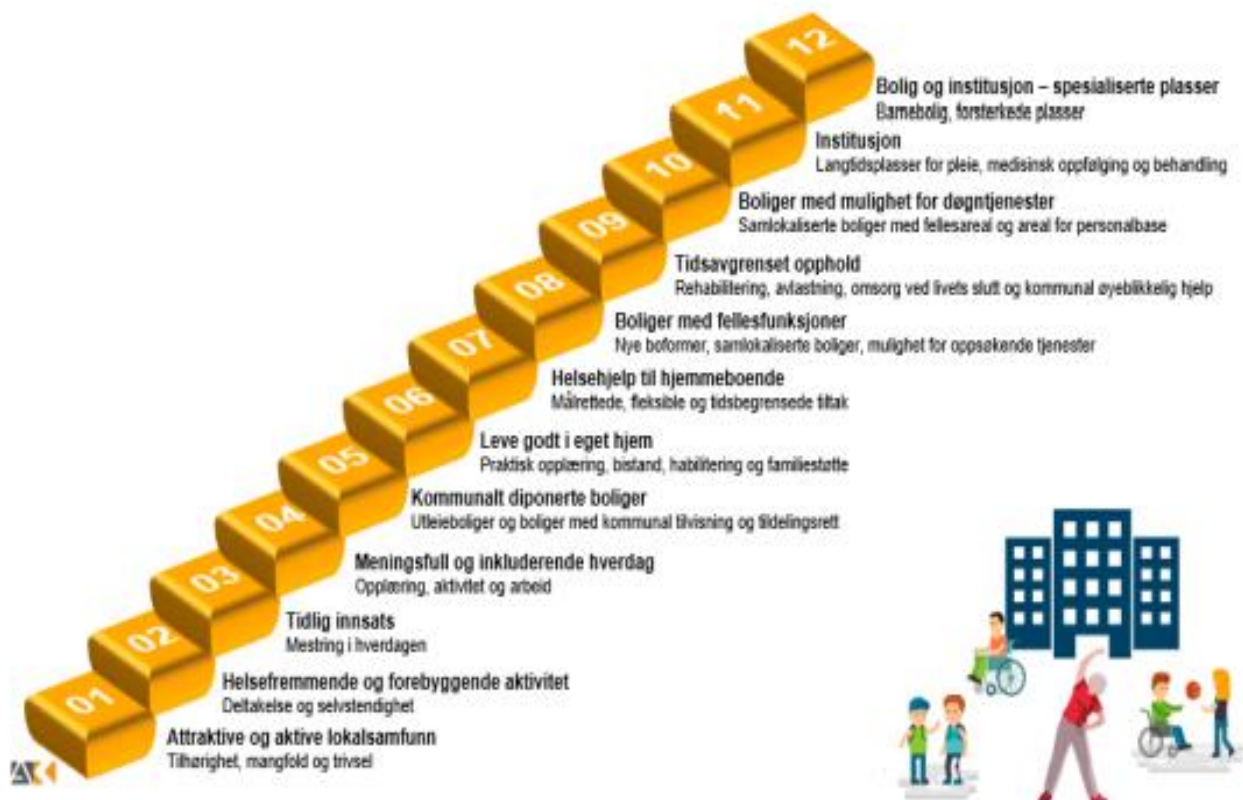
12
Bolig og institusjon – spesialiserte plasser
Barnebolig, forsterkede plasser

11
Institusjon
Langtidsplasser for pleie, medisinsk oppfølging og behandling

10
Boliger med mulighet for døgntjenester
Samlokaliserte boliger med fellesareal og areal for personalbase

09
Tidsavgrenset opphold
Rehabilitering, avlastning, omsorg ved livets slutt og kommunal øyeblikkelig hjelp

08
Boliger med fellesfunksjoner
Nye boformer, samlokaliserte boliger, mulighet for oppsøkende tjenester

07
Helsehjelp til hjemmeboende
Målrettede, fleksible og tidsbegrensede tiltak

06
Leve godt i eget hjem
Praktisk opplæring, bistand, habilitering og familiestøtte

05
Kommunalt diponerte boliger
Utleieboliger og boliger med kommunal tilvisning og tildelingsrett

04
Meningsfull og inkluderende hverdag
Opplæring, aktivitet og arbeid

03
Tidlig innsats
Mestring i hverdagen

02
Helsefremmende og forebyggende aktivitet
Deltakelse og selvstendighet

01
Attraktive og aktive lokalsamfunn
Tilhørighet, mangfold og trivsel